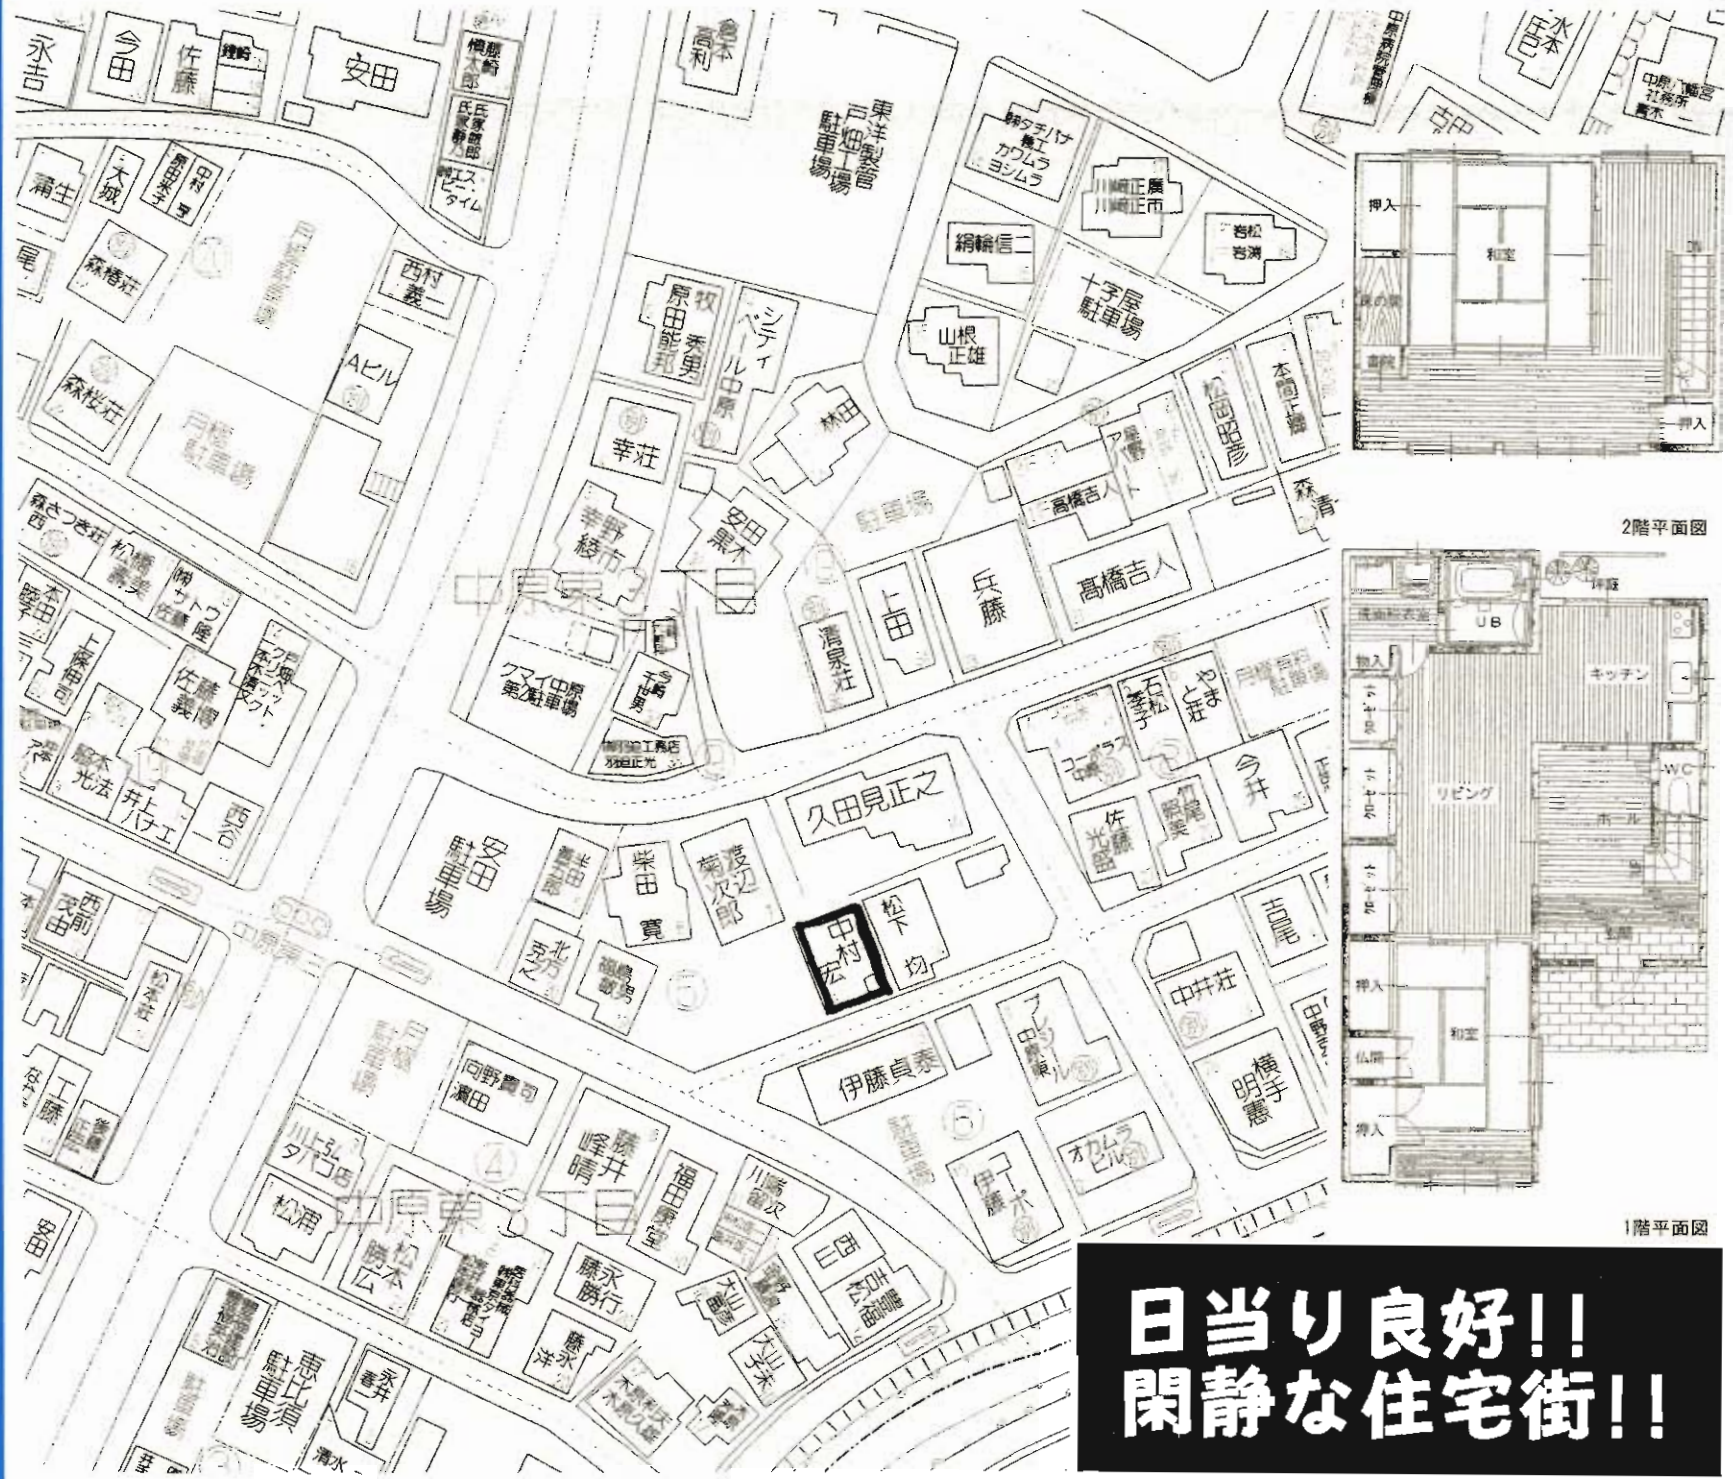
永吉
今田
佐藤
安田
倉本
高利
東洋製管
戸畑工場
駐車場
川崎正廣
川崎正市
絹輪信二
岩松
十字屋
駐車場
山根
正雄
蒲生
大城
森橋荘
西村
義一
原田能邦
牧
秀男
シティベール中原
Aビル
森桜荘
月極
駐車場
幸荘
林田
松岡昭彦
本間正雄
高橋吉人
森
清
寺野
綾市
安田
黒木
駐車場
上田
兵藤
髙橋吉人
中原東3丁目
清泉荘
石松
孝子
やまと荘
月極
駐車場
佐藤
義博
今井
久田見正之
佐藤
光昭
安田
駐車場
柴田
寛
渡辺
菊次郎
中村
宏
松下
均
吉尾
中井荘
西前
伊藤貞泰
横手
明憲
工藤
向野貴司
濱田
峰晴
藤井
福田
オカムラビル
コーポ伊藤
川上
タバコ店
松浦
松本
勝広
藤永
勝行
中原東3丁目
安田
恵比須
駐車場
永井
清水
駐車場
押入
和室
押入
2階平面図
UB
キッチン
リビング
ホール
WC
押入
和室
仏間
押入
1階平面図
日当り良好!!
閑静な住宅街!!